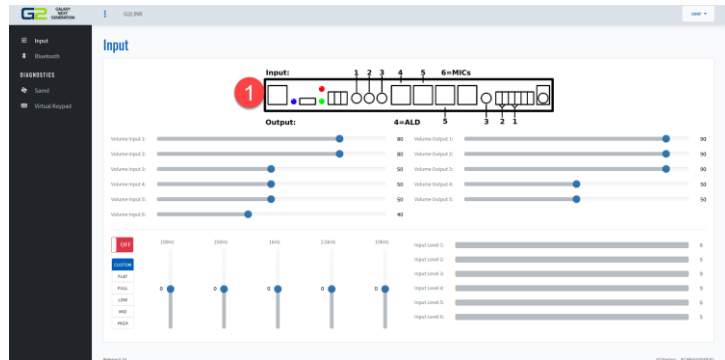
G2 GALAXY NEXT GENERATION

G2LINK

Input
Bluetooth
DIAGNOSTICS
Sound
Virtual Keypad

Input

Input:
1 2 3 4 5 6=MICs
1
Output: 4=ALD
5 3 2 1

Volume Input 1: 80
Volume Input 2: 80
Volume Input 3: 50
Volume Input 4: 50
Volume Input 5: 50
Volume Input 6: 40

Volume Output 1: 90
Volume Output 2: 90
Volume Output 3: 90
Volume Output 4: 50
Volume Output 5: 50

OFF
CUSTOM
FLAT
FULL
LOW
MID
HIGH

100Hz 350Hz 1KHz 3.5KHz 10KHz
0 0 0 0 0

Input Level 1: 6
Input Level 2: 5
Input Level 3: 5
Input Level 4: 9
Input Level 5: 5
Input Level 6: 5